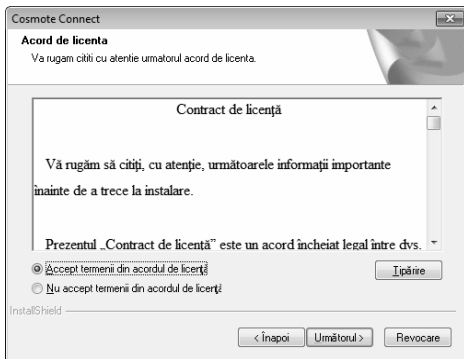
Cosmote Connect

Acord de licenta

Va rugam cititi cu atentie urmatorul acord de licenta.

Contract de licență

Vă rugăm să citiţi, cu atenţie, următoarele informaţii importante înainte de a trece la instalare.

Prezentul „Contract de licenţă" este un acord încheiat legal între dvs.

Accept termenii din acordul de licenţă

Nu accept termenii din acordul de licenţă

Tipărire

InstallShield

< Înapoi

Următorul >

Revocare